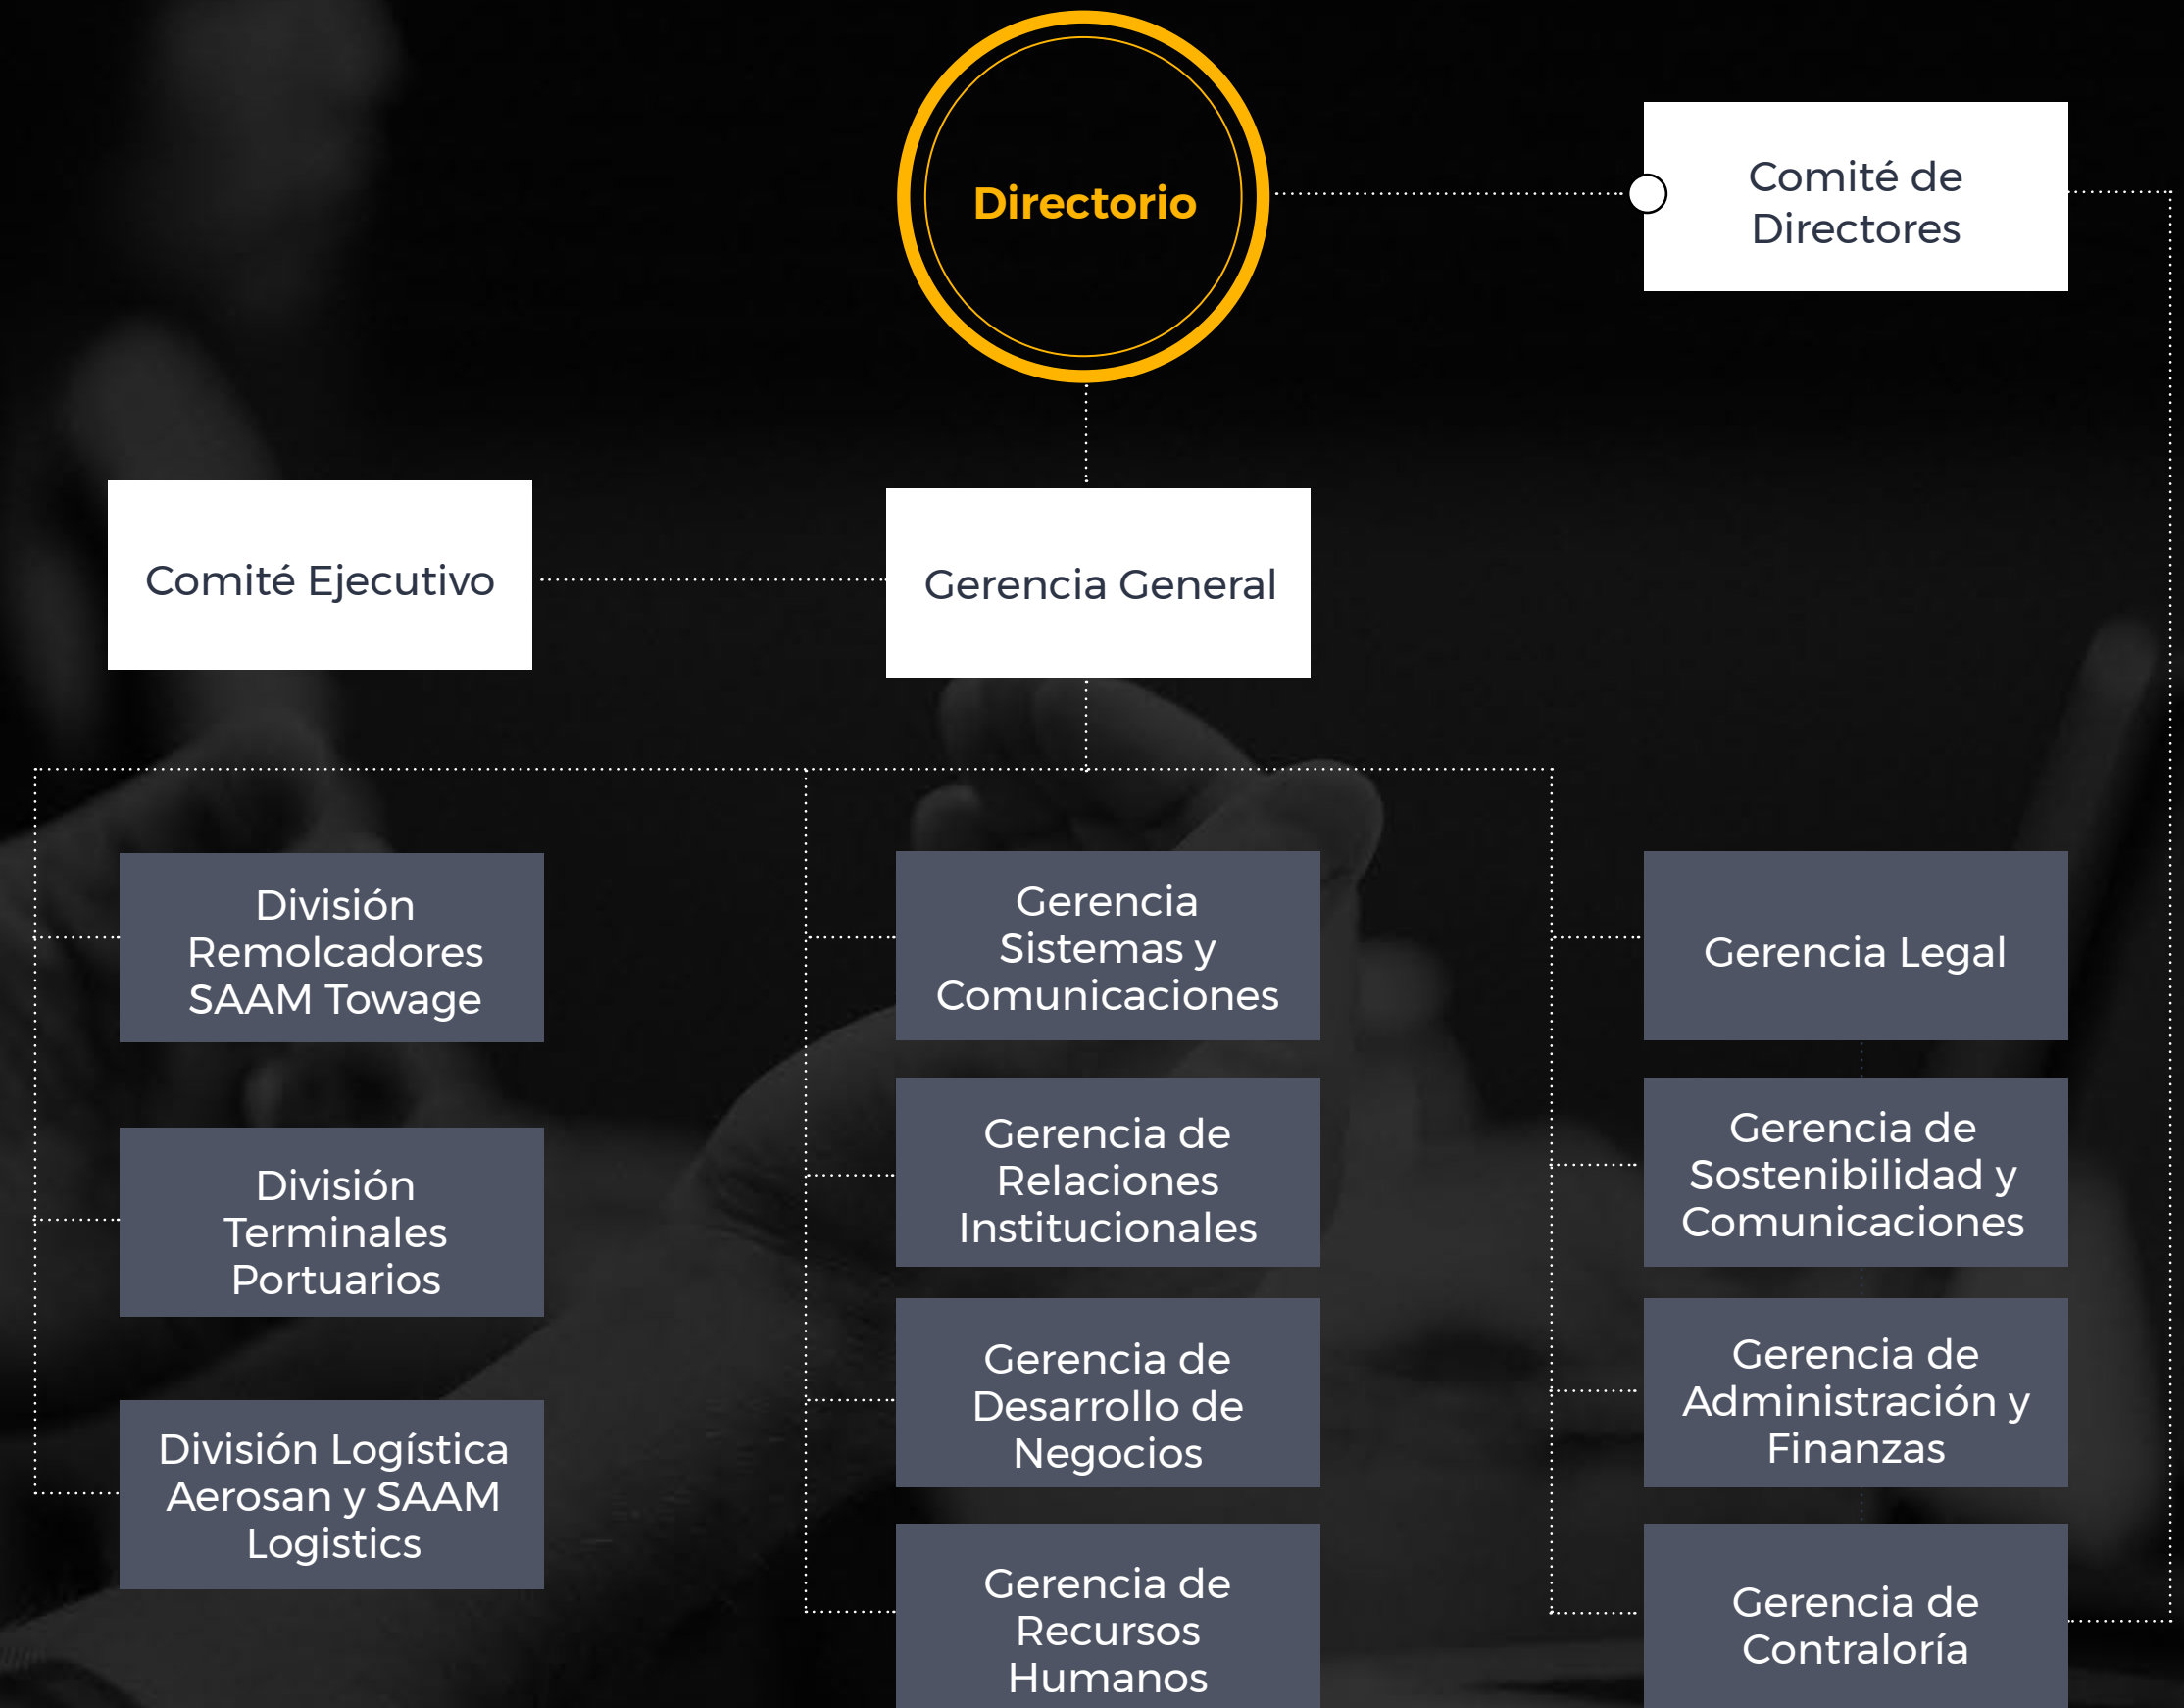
Directorio

Comité de Directores

Comité Ejecutivo

Gerencia General

División Remolcadores SAAM Towage

División Terminales Portuarios

División Logística Aerosan y SAAM Logistics

Gerencia Sistemas y Comunicaciones

Gerencia de Relaciones Institucionales

Gerencia de Desarrollo de Negocios

Gerencia de Recursos Humanos

Gerencia Legal

Gerencia de Sostenibilidad y Comunicaciones

Gerencia de Administración y Finanzas

Gerencia de Contraloría